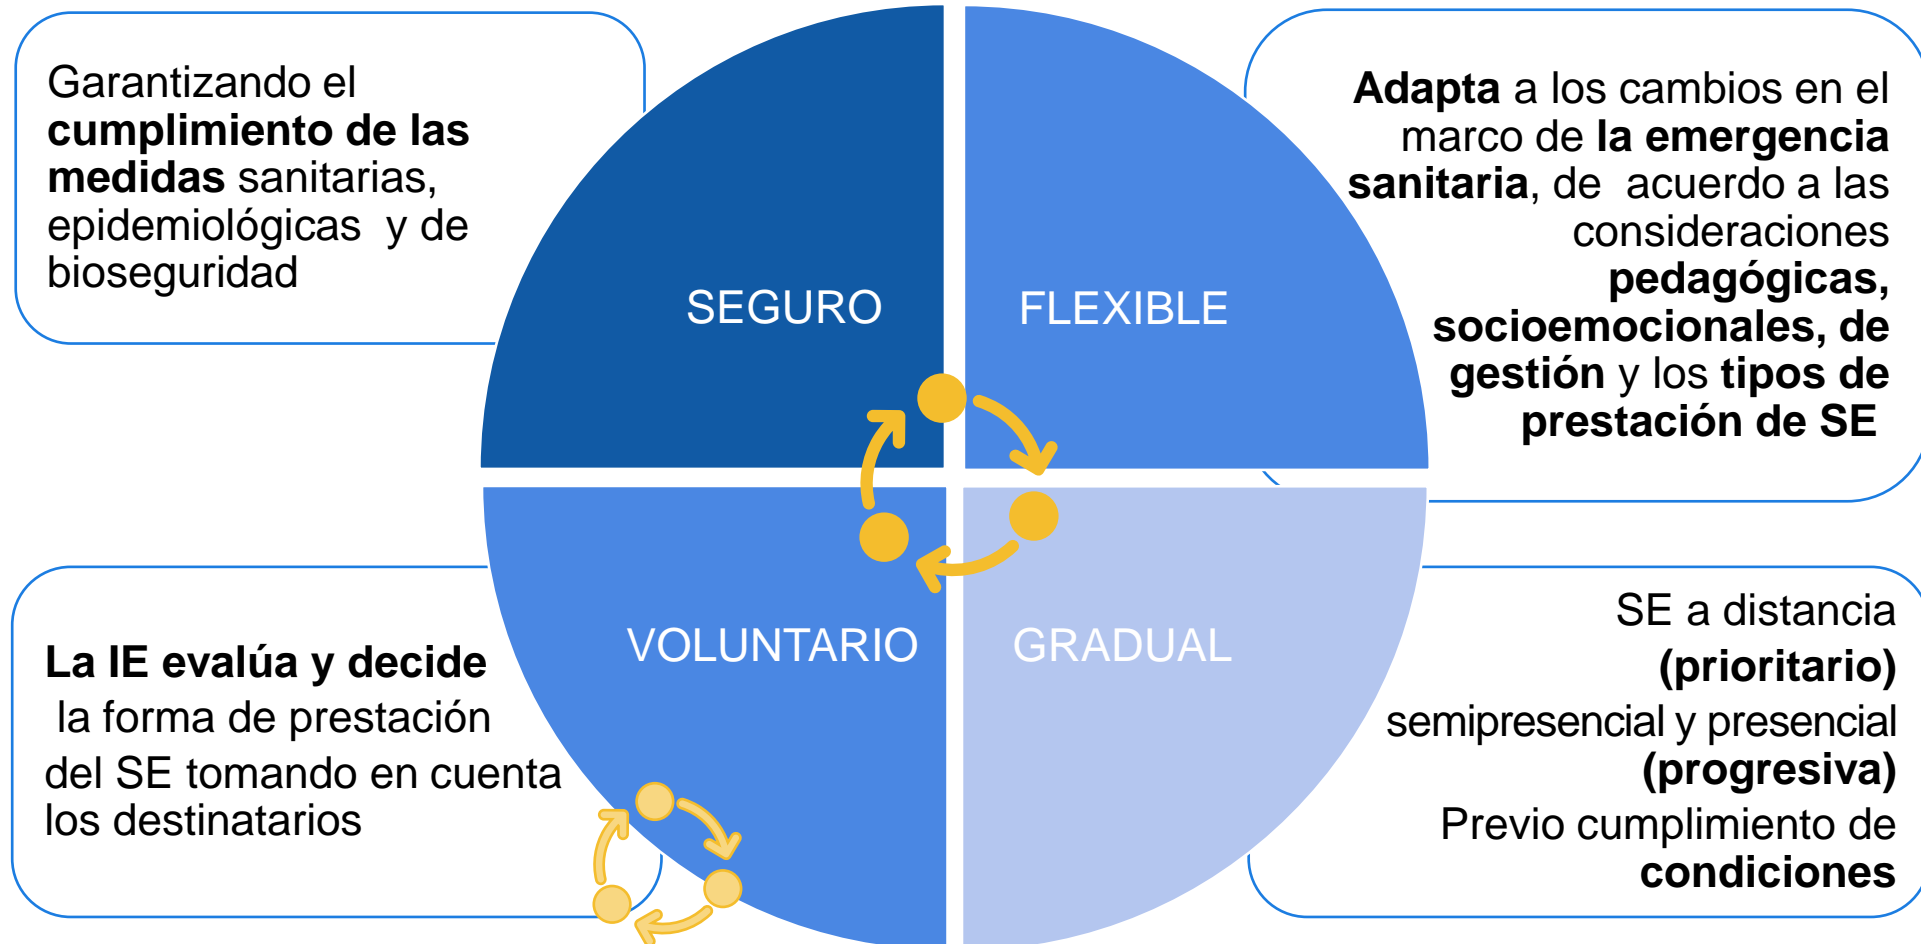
Garantizando el **cumplimiento de las medidas** sanitarias, epidemiológicas y de bioseguridad

SEGURO

FLEXIBLE

**Adapta** a los cambios en el marco de **la emergencia sanitaria**, de acuerdo a las consideraciones **pedagógicas, socioemocionales, de gestión** y los **tipos de prestación de SE**

**La IE evalúa y decide** la forma de prestación del SE tomando en cuenta los destinatarios

VOLUNTARIO

GRADUAL

SE a distancia **(prioritario)** semipresencial y presencial **(progresiva)** Previo cumplimiento de **condiciones**